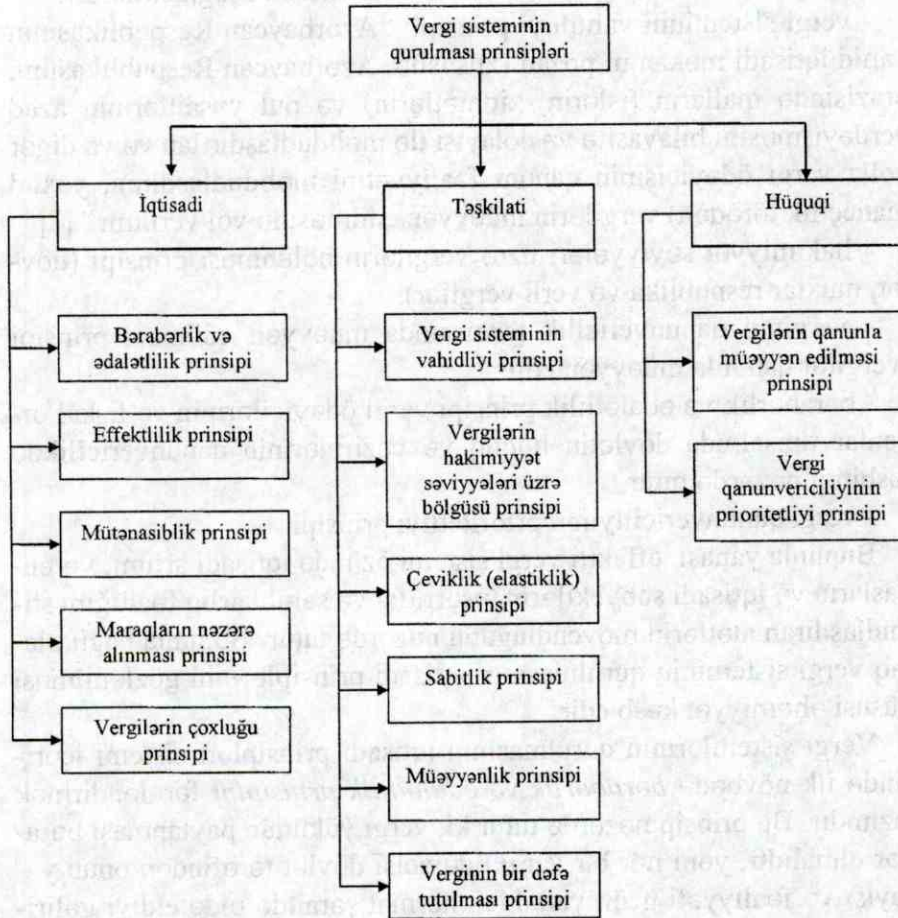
Vergi sisteminin qurulması prinsipləri

İqtisadi

Təşkilati

Hüquqi

Bərabərlik və ədalətlilik prinsipi

Effektlilik prinsipi

Mütənasiblik prinsipi

Maraqların nəzərə alınması prinsipi

Vergilərin çoxluğu prinsipi

Vergi sisteminin vahidliyi prinsipi

Vergilərin hakimiyyət səviyyələri üzrə bölgüsü prinsipi

Çeviklik (elastiklik) prinsipi

Sabitlik prinsipi

Müəyyənlik prinsipi

Verginin bir dəfə tutulması prinsipi

Vergilərin qanunla müəyyən edilməsi prinsipi

Vergi qanunvericiliyinin prioritetliyi prinsipi